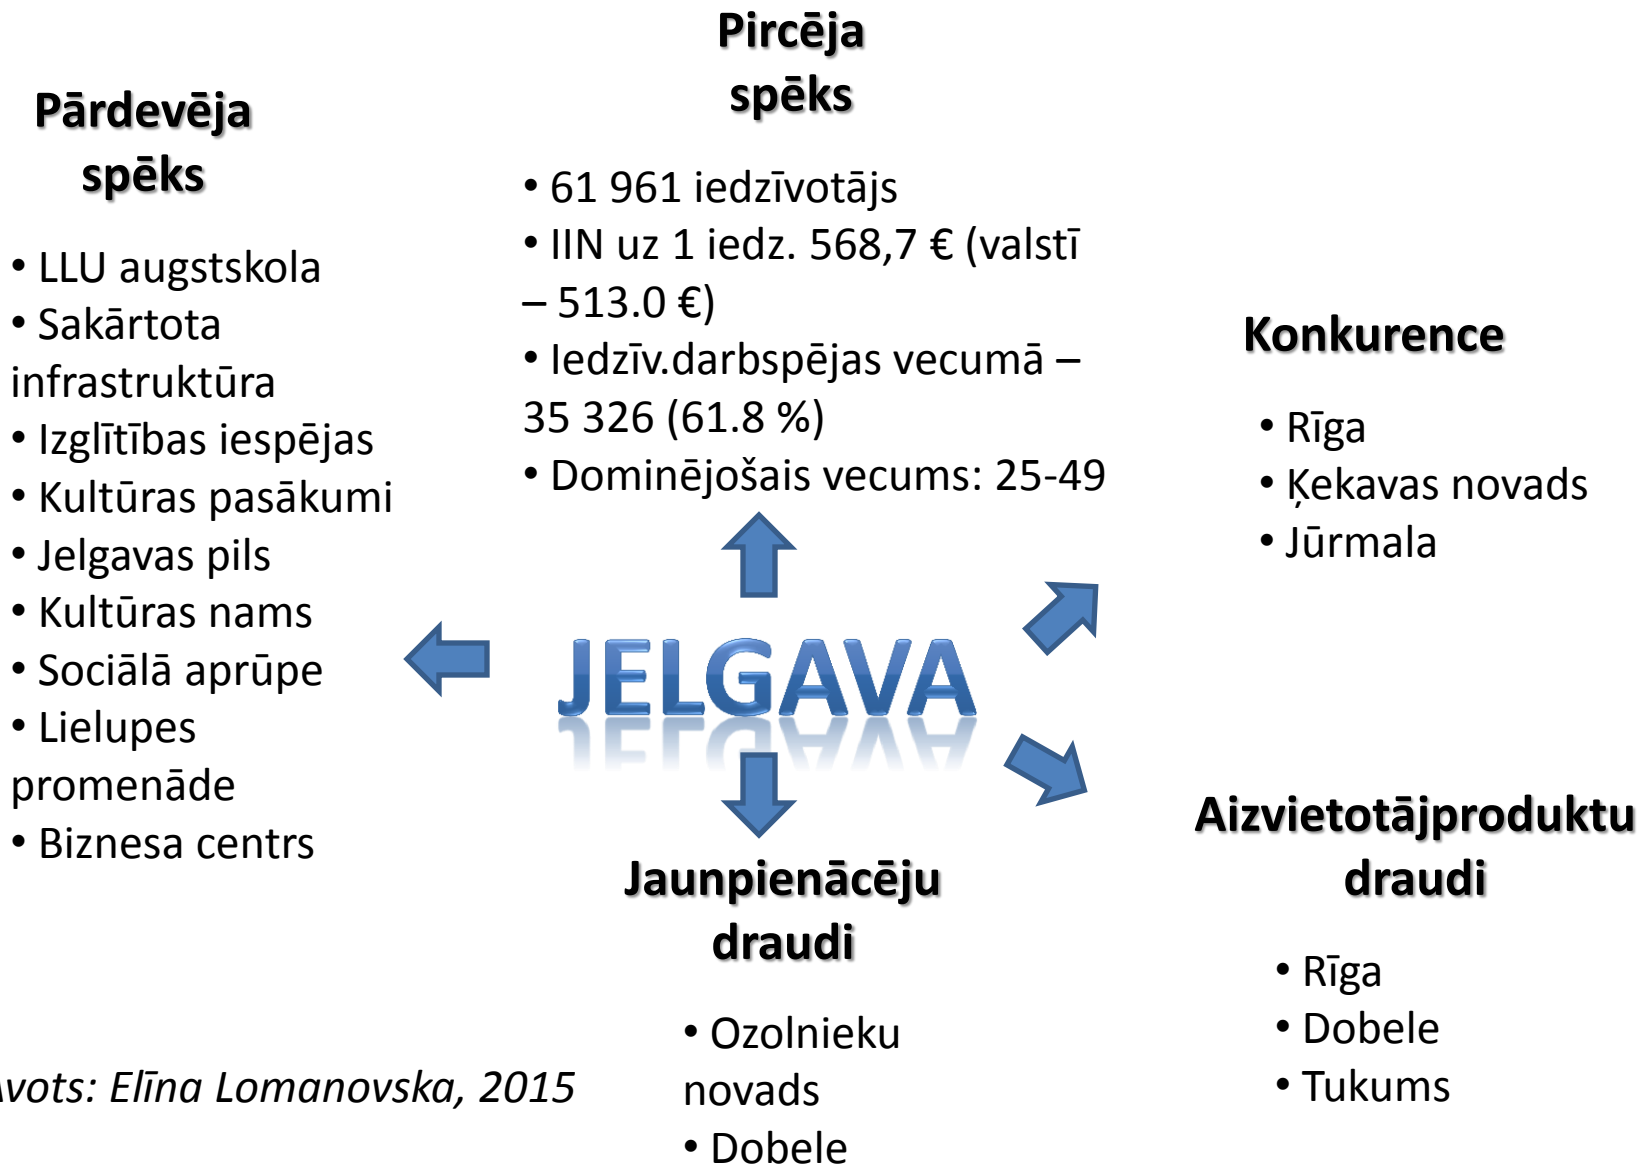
Pircēja spēks

• 61 961 iedzīvotājs
• IIN uz 1 iedz. 568,7 € (valstī – 513.0 €)
• Iedzīv.darbspējas vecumā – 35 326 (61.8 %)
• Dominējošais vecums: 25-49

Pārdevēja spēks

• LLU augstskola
• Sakārtota infrastruktūra
• Izglītības iespējas
• Kultūras pasākumi
• Jelgavas pils
• Kultūras nams
• Sociālā aprūpe
• Lielupes promenāde
• Biznesa centrs

Konkurence

• Rīga
• Ķekavas novads
• Jūrmala

JELGAVA

Aizvietotājproduktu draudi

• Rīga
• Dobele
• Tukums

Jaunpienācēju draudi

• Ozolnieku novads
• Dobele

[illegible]vots: Elīna Lomanovska, 2015